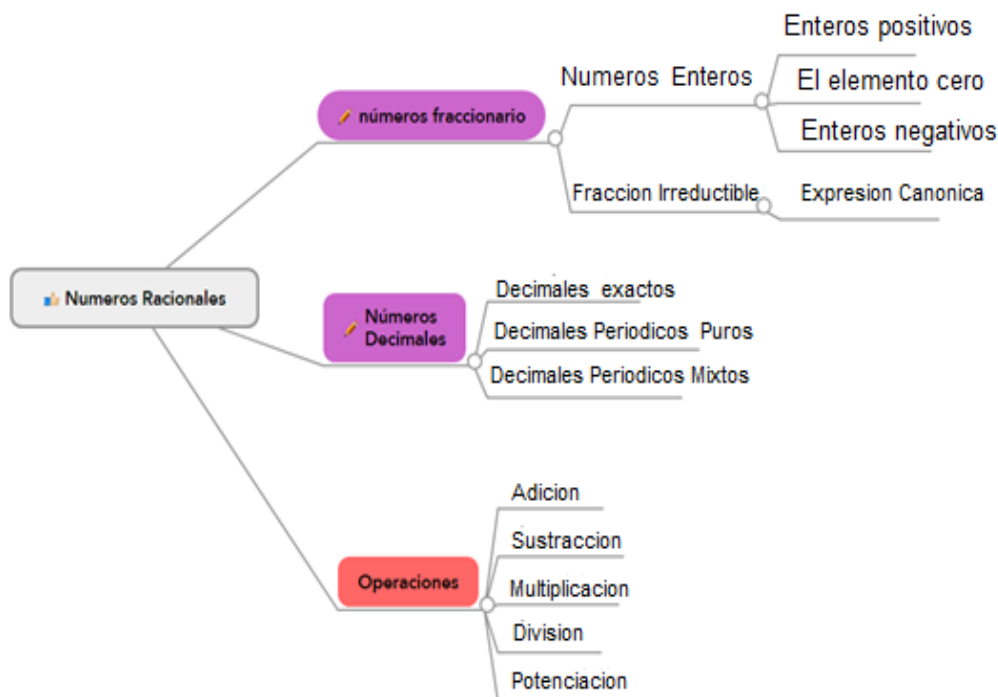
Numeros Racionales

números fraccionario

Numeros Enteros

Enteros positivos

El elemento cero

Enteros negativos

Fraccion Irreductible

Expresion Canonica

Números Decimales

Decimales exactos

Decimales Periodicos Puros

Decimales Periodicos Mixtos

Operaciones

Adicion

Sustraccion

Multiplicacion

Division

Potenciacion